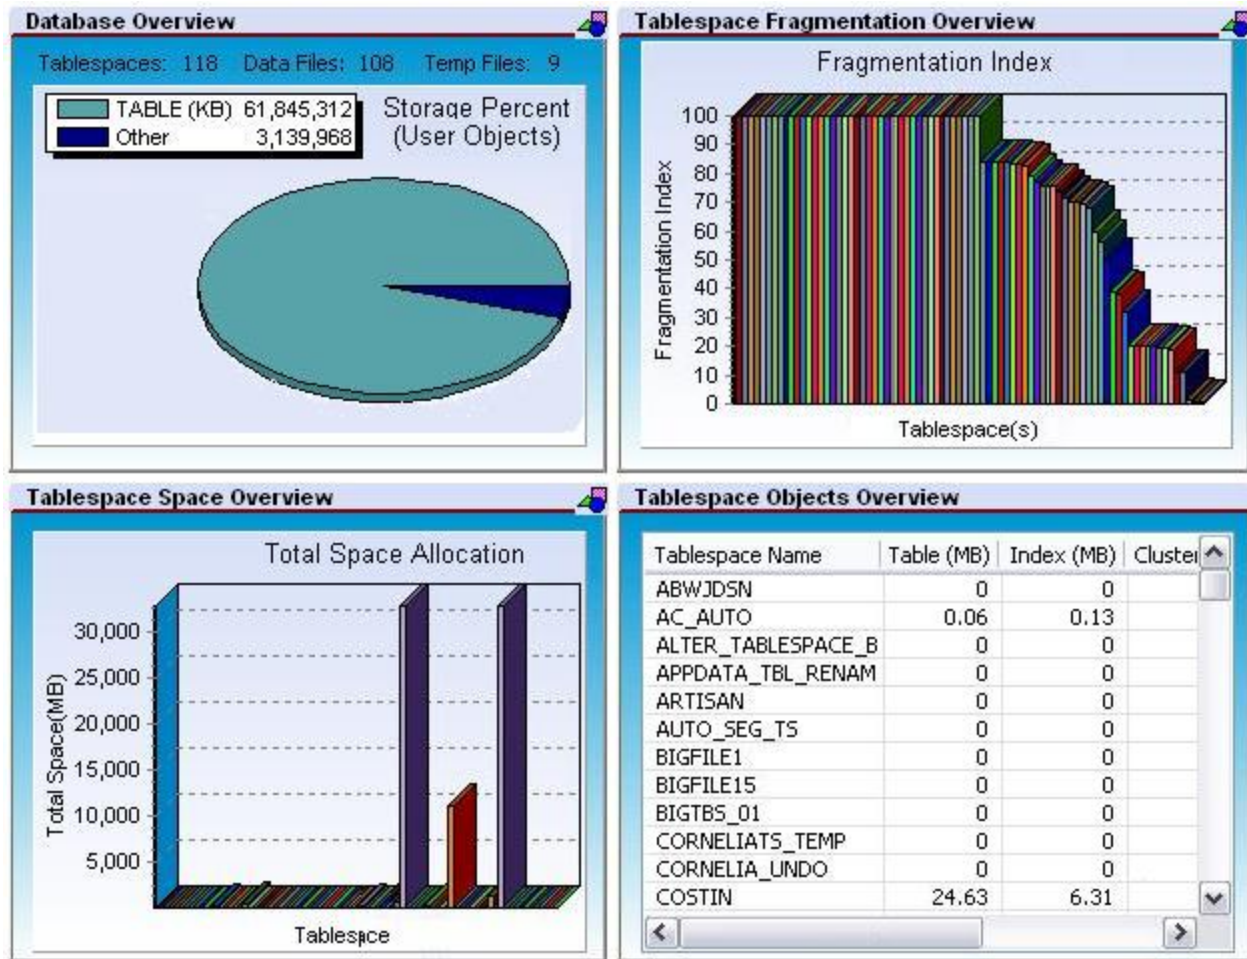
Database Overview

Tablespaces: 118 Data Files: 108 Temp Files: 9

TABLE (KB) 61,845,312
Other 3,139,968

Storage Percent (User Objects)

Tablespace Fragmentation Overview

Fragmentation Index

Fragmentation Index

100
90
80
70
60
50
40
30
20
10
0

Tablespace(s)

Tablespace Space Overview

Total Space Allocation

Total Space(MB)

30,000
25,000
20,000
15,000
10,000
5,000

Tablespace

Tablespace Objects Overview

| Tablespace Name | Table (MB) | Index (MB) | Cluste |
|---|---|---|---|
| ABWJDSN | 0 | 0 | |
| AC_AUTO | 0.06 | 0.13 | |
| ALTER_TABLESPACE_B | 0 | 0 | |
| APPDATA_TBL_RENAM | 0 | 0 | |
| ARTISAN | 0 | 0 | |
| AUTO_SEG_TS | 0 | 0 | |
| BIGFILE1 | 0 | 0 | |
| BIGFILE15 | 0 | 0 | |
| BIGTBS_01 | 0 | 0 | |
| CORNELIATS_TEMP | 0 | 0 | |
| CORNELIA_UNDO | 0 | 0 | |
| COSTIN | 24.63 | 6.31 | |